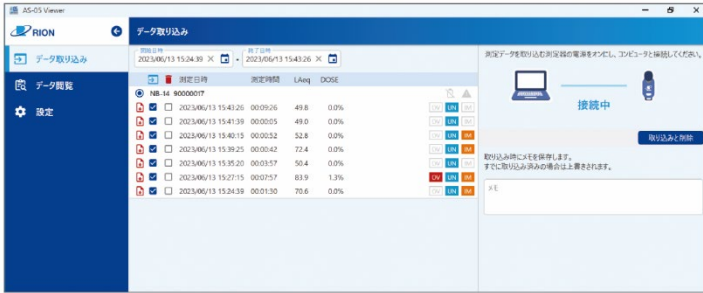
AS-05 Viewer

RION

データ取込み

データ取込み

データ閲覧

設定

開始日時
2023/06/13 15:24:39

終了日時
2023/06/13 15:43:26

| | 測定日時 | 測定時間 | LAeq | DOSE | | | |
|---|---|---|---|---|---|---|---|
| NB-14 90000017 | | | | | | | |
| | 2023/06/13 15:43:26 | 00:09:26 | 49.8 | 0.0% | OV | UN | IM |
| | 2023/06/13 15:41:39 | 00:00:05 | 49.0 | 0.0% | OV | UN | IM |
| | 2023/06/13 15:40:15 | 00:00:52 | 52.8 | 0.0% | OV | UN | IM |
| | 2023/06/13 15:39:25 | 00:00:42 | 72.4 | 0.0% | OV | UN | IM |
| | 2023/06/13 15:35:20 | 00:03:57 | 50.4 | 0.0% | OV | UN | IM |
| | 2023/06/13 15:27:15 | 00:07:57 | 83.9 | 1.3% | OV | UN | IM |
| | 2023/06/13 15:24:39 | 00:01:30 | 70.6 | 0.0% | OV | UN | IM |

測定データを取り込む測定器の電源をオンにし、コンピュータと接続してください。

接続中

取り込みと削除

取り込み時にメモを保存します。
すでに取り込み済みの場合は上書きされます。

メモ